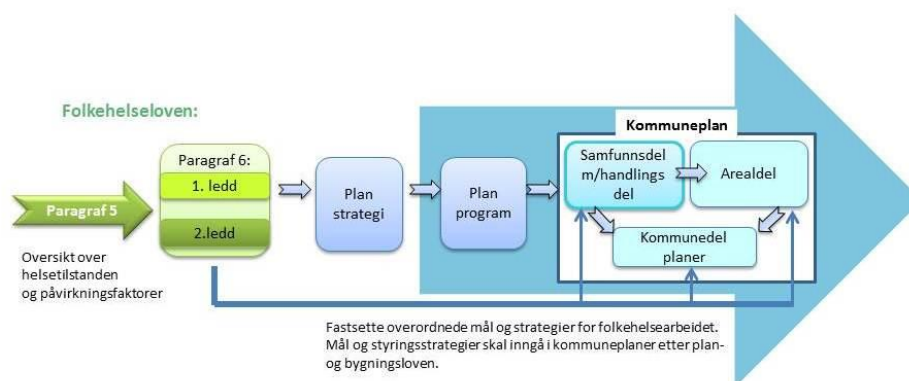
Folkehelseloven:

Paragraf 5

Oversikt over helsetilstanden og påvirkningsfaktorer

Paragraf 6:

1. ledd

2.ledd

Plan strategi

Plan program

Kommuneplan

Samfunnsdel m/handlings del

Arealdel

Kommunedel planer

Fastsette overordnede mål og strategier for folkehelsearbeidet. Mål og styringsstrategier skal inngå i kommuneplaner etter plan- og bygningsloven.